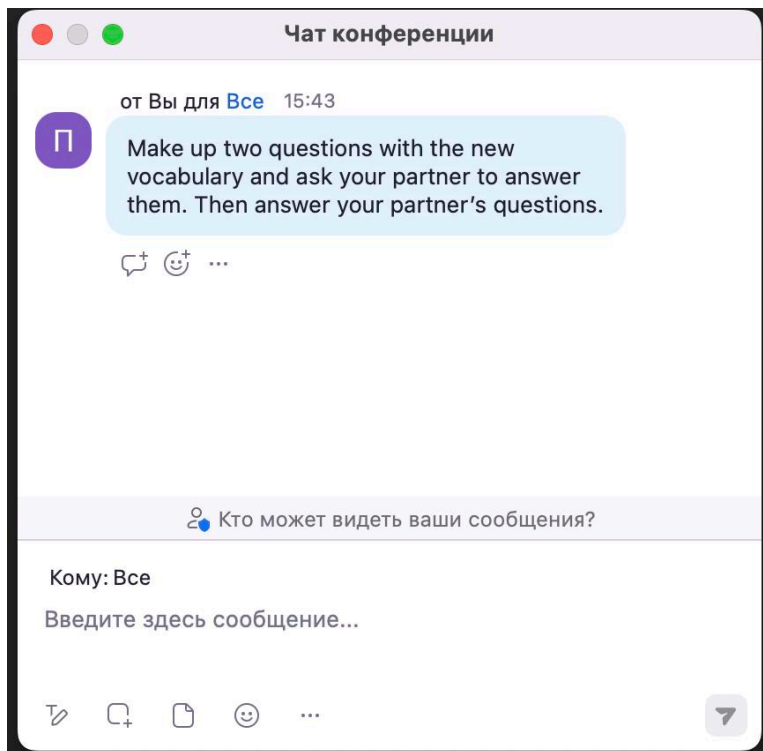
Чат конференции

П

от Вы для Все 15:43

Make up two questions with the new vocabulary and ask your partner to answer them. Then answer your partner's questions.

...

Кто может видеть ваши сообщения?

Кому: Все

Введите здесь сообщение...

...